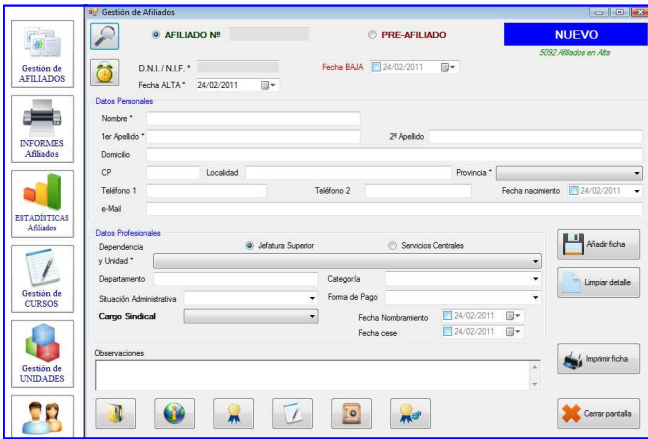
Gestión de AFILIADOS

INFORMES Afiliados

ESTADÍSTICAS Afiliados

Gestión de CURSOS

Gestión de UNIDADES

Gestión de Afiliados

AFILIADO Nº

PRE-AFILIADO

NUEVO

5092 Afiliados en Alta

D.N.I. / N.I.F. *

Fecha BAJA 24/02/2011

Fecha ALTA * 24/02/2011

Datos Personales

Nombre *

1er Apellido *

2º Apellido

Domicilio

CP

Localidad

Provincia *

Teléfono 1

Teléfono 2

Fecha nacimiento 24/02/2011

e-Mail

Datos Profesionales

Dependencia

Jefatura Superior

Servicios Centrales

y Unidad *

Departamento

Categoría

Situación Administrativa

Forma de Pago

Cargo Sindical

Fecha Nombramiento 24/02/2011

Fecha cese 24/02/2011

Observaciones

Añadir ficha

Limpiar detalle

Imprimir ficha

Cerrar pantalla